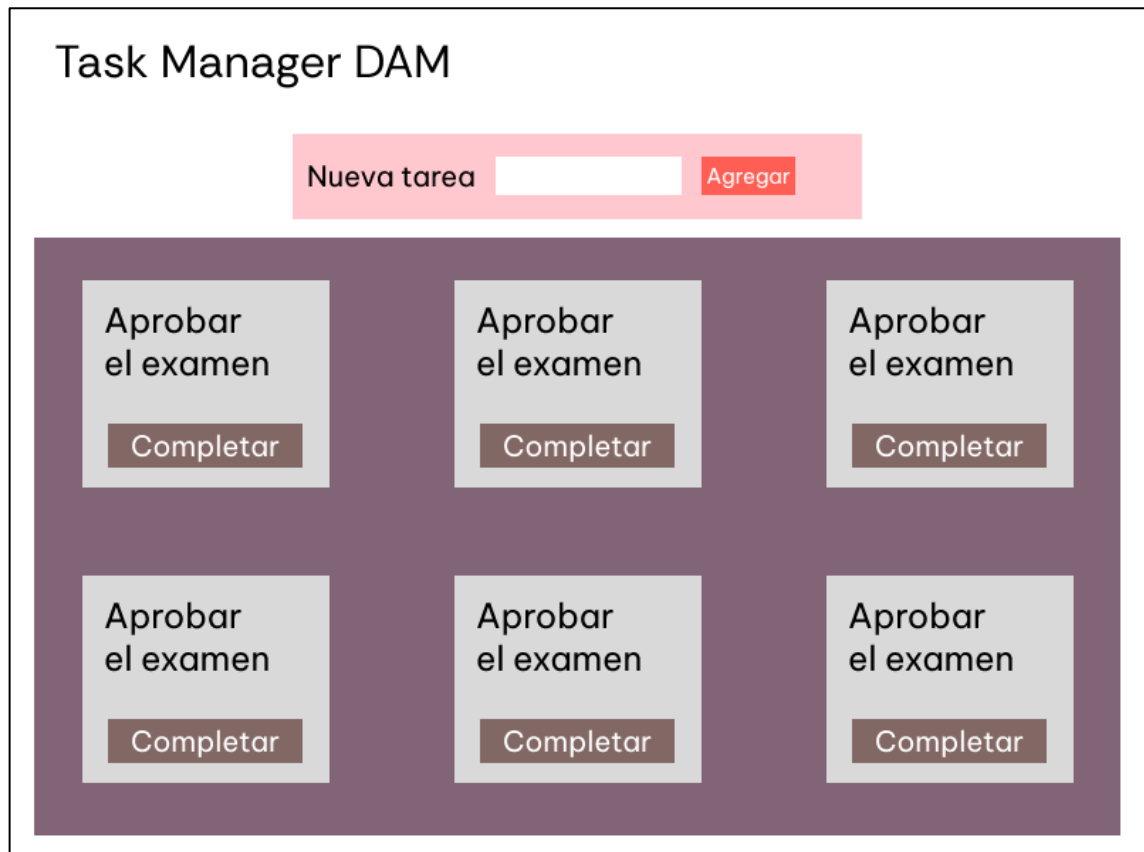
Task Manager DAM

Nueva tarea Agregar

Aprobar el examen
Completar

Aprobar el examen
Completar

Aprobar el examen
Completar

Aprobar el examen
Completar

Aprobar el examen
Completar

Aprobar el examen
Completar